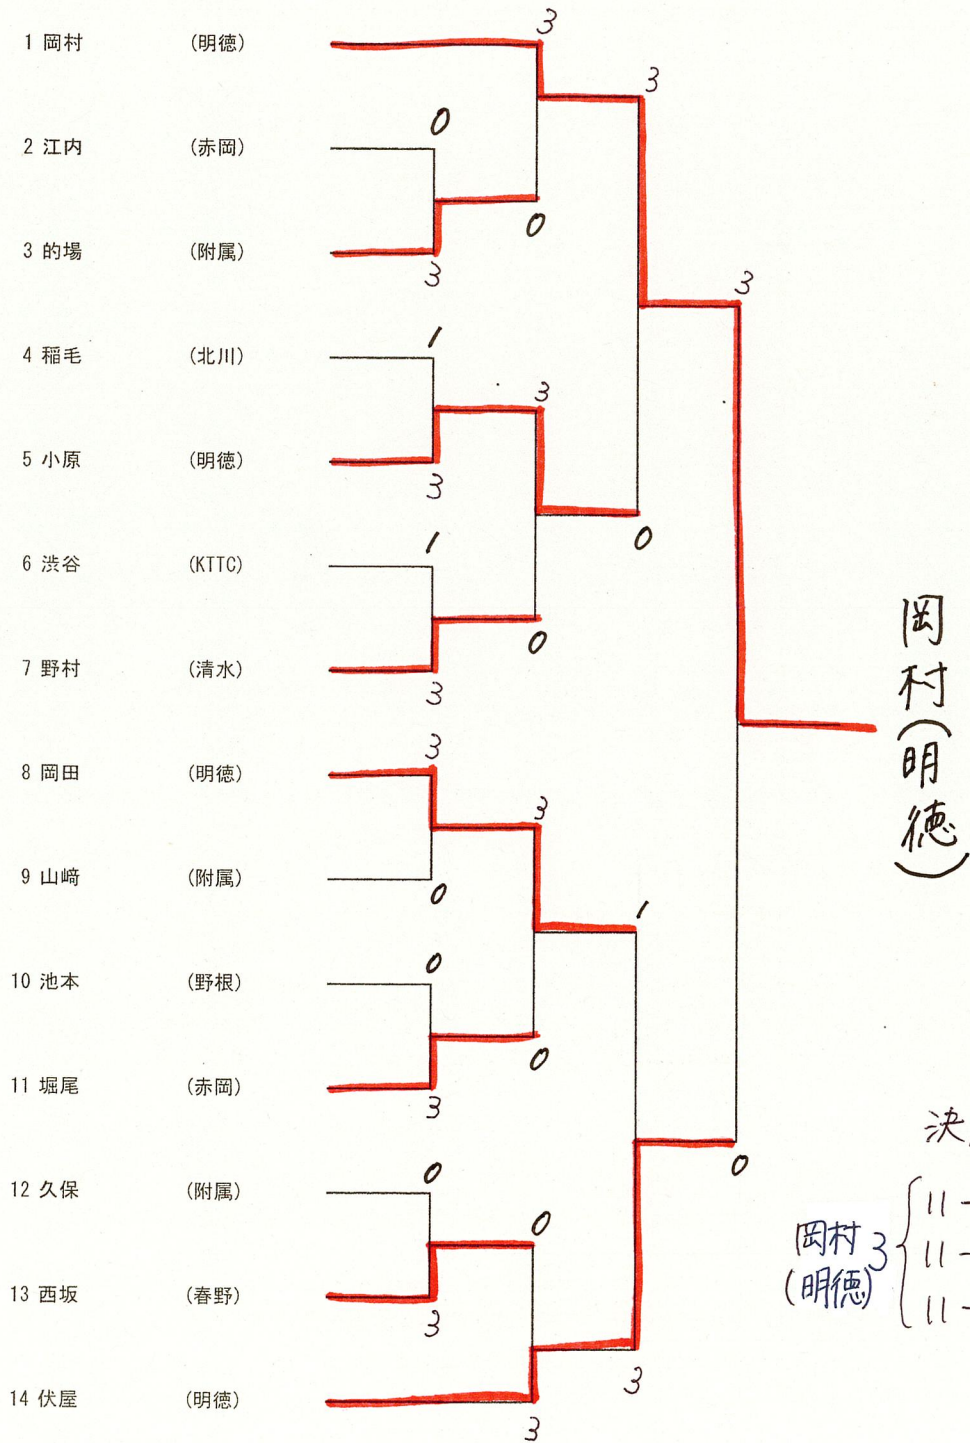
1 岡村 (明徳)
2 江内 (赤岡)
3 的場 (附属)
4 稲毛 (北川)
5 小原 (明徳)
6 渋谷 (KTTC)
7 野村 (清水)
8 岡田 (明徳)
9 山﨑 (附属)
10 池本 (野根)
11 堀尾 (赤岡)
12 久保 (附属)
13 西坂 (春野)
14 伏屋 (明徳)

3
0
3
0
3
1
3
3
0
1
3
0
3
3
0
3
0
1
0
3
0
0
3
0
3
3
3
0

岡村(明徳)

決

岡村(明徳) 3
11 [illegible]
11 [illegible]
11 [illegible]